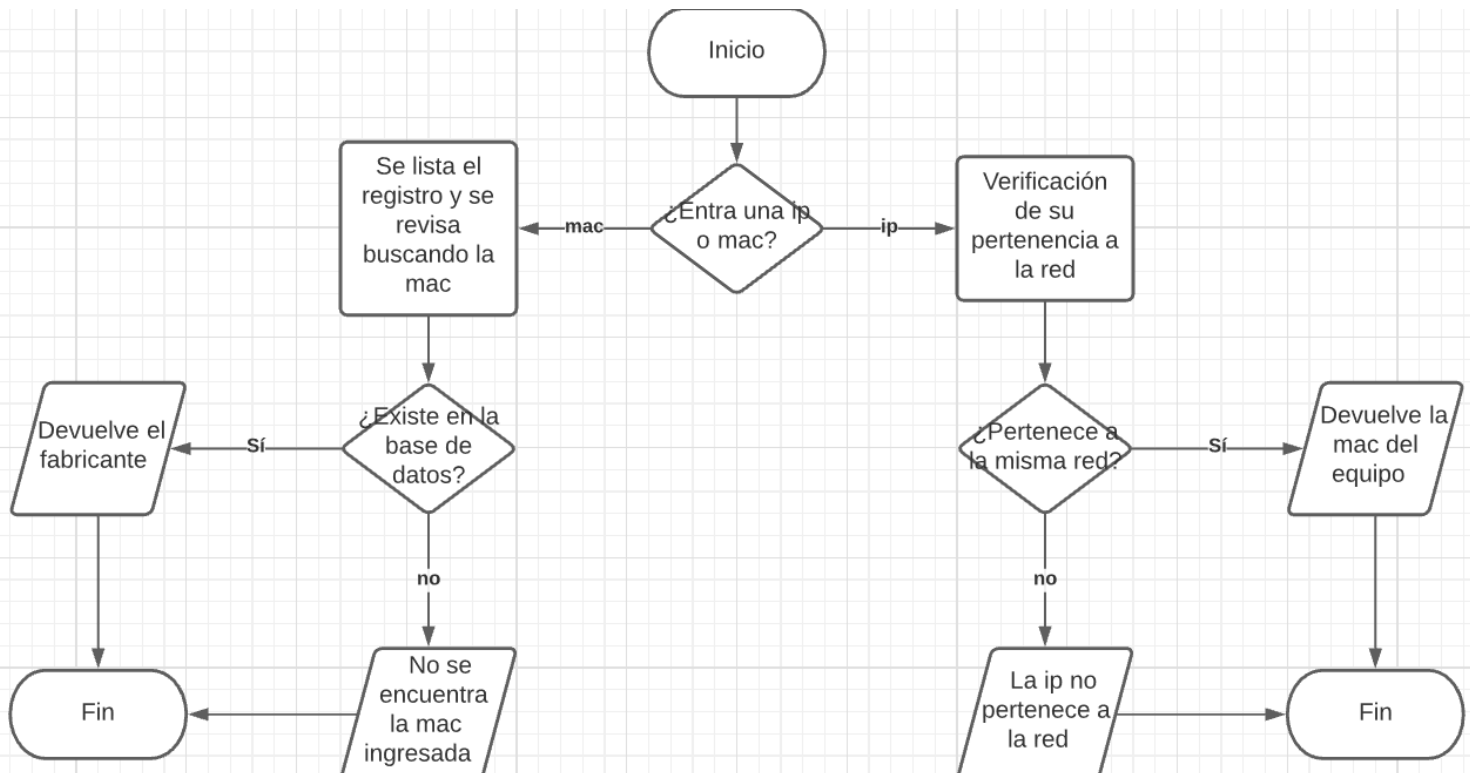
Inicio

¿Entra una ip o mac?

mac

Se lista el registro y se revisa buscando la mac

ip

Verificación de su pertenencia a la red

¿Existe en la base de datos?

Sí

Devuelve el fabricante

no

No se encuentra la mac ingresada

Fin

¿Pertenece a la misma red?

Sí

Devuelve la mac del equipo

no

La ip no pertenece a la red

Fin